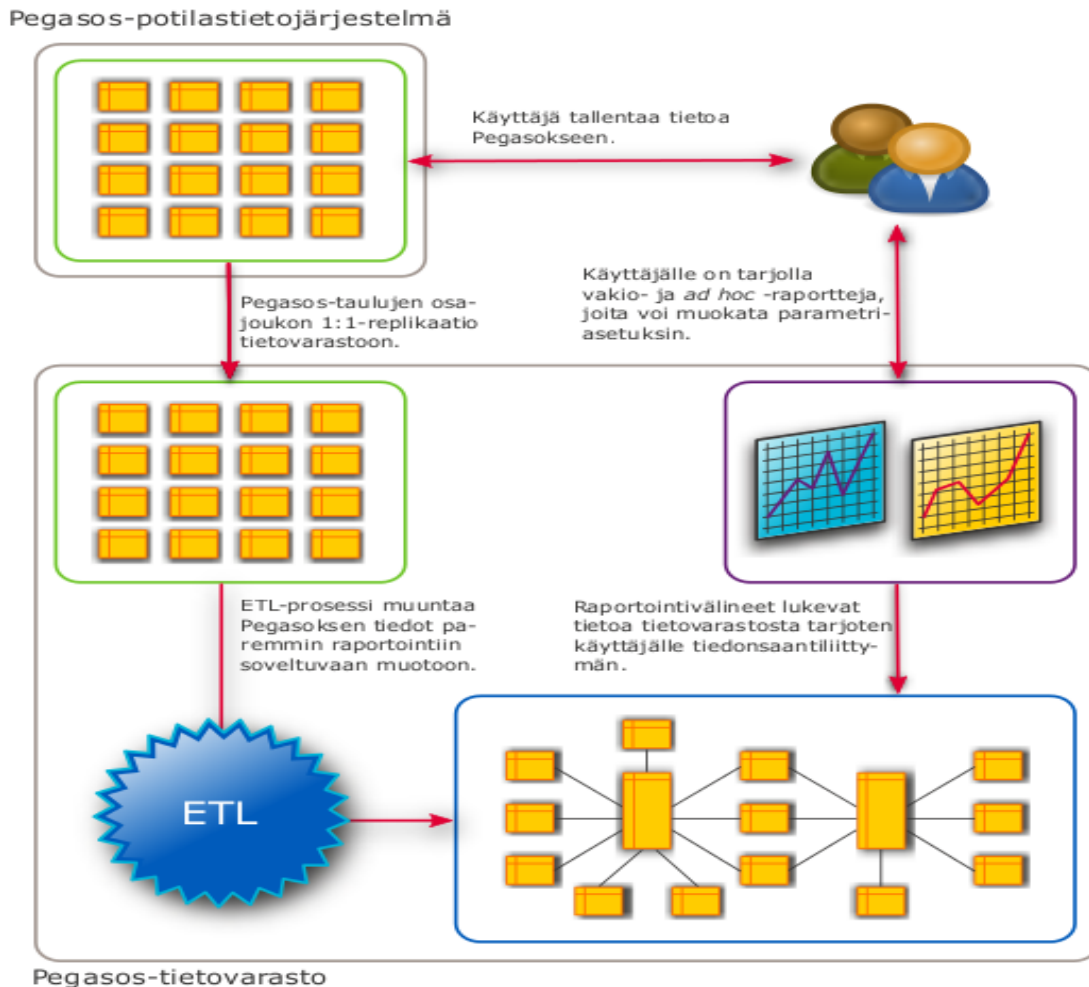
Pegasos-potilastietojärjestelmä

Käyttäjä tallentaa tietoa Pegasokseen.

Käyttäjälle on tarjolla vakio- ja *ad hoc* -raportteja, joita voi muokata parametriasetuksin.

Pegasos-taulujen osajoukon 1:1-replikaatio tietovarastoon.

ETL-prosessi muuntaa Pegasoksen tiedot paremmin raportointiin soveltuvaan muotoon.

Raportointivälineet lukevat tietoa tietovarastosta tarjoten käyttäjälle tiedonsaantiliittymän.

ETL

Pegasos-tietovarasto